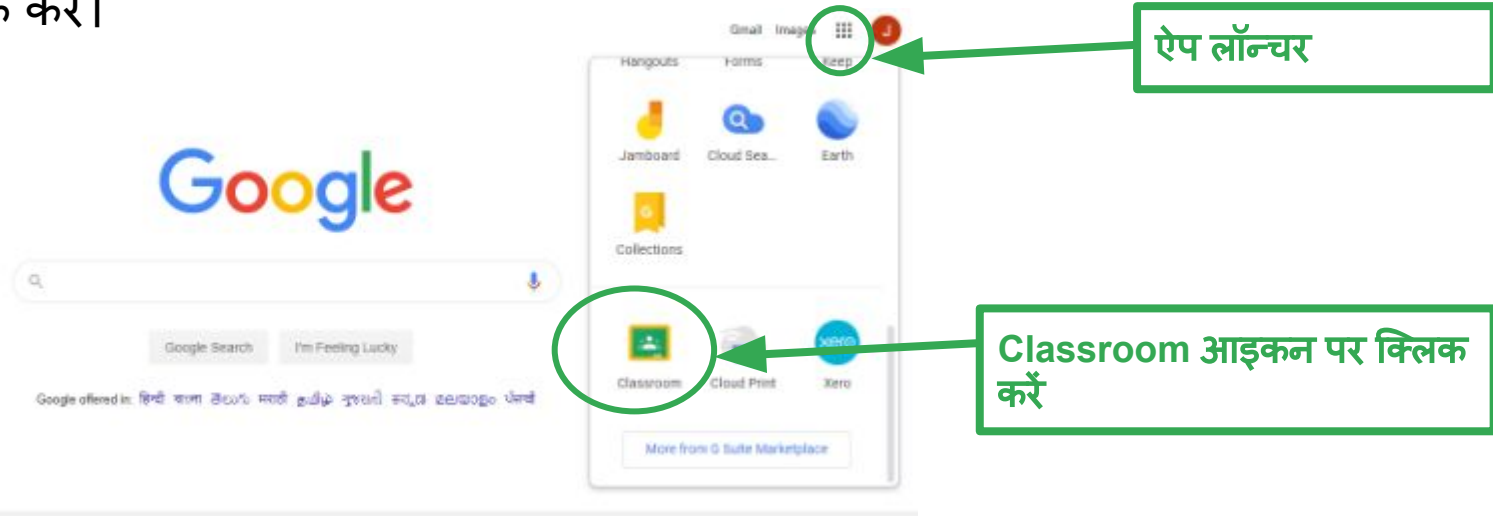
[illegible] करें।

Gmail Images

J

Hangouts Forms Keep

Jamboard Cloud Sea... Earth

Collections

Classroom Cloud Print Xero

More from G Suite Marketplace

Google

Google Search I'm Feeling Lucky

Google offered in: हिन्दी বাংলা తెలుగు मराठी தமிழ் ગુજરાતી ಕನ್ನಡ മലയാളം ਪੰਜਾਬੀ

ऐप लॉन्चर

Classroom आइकन पर क्लिक करें